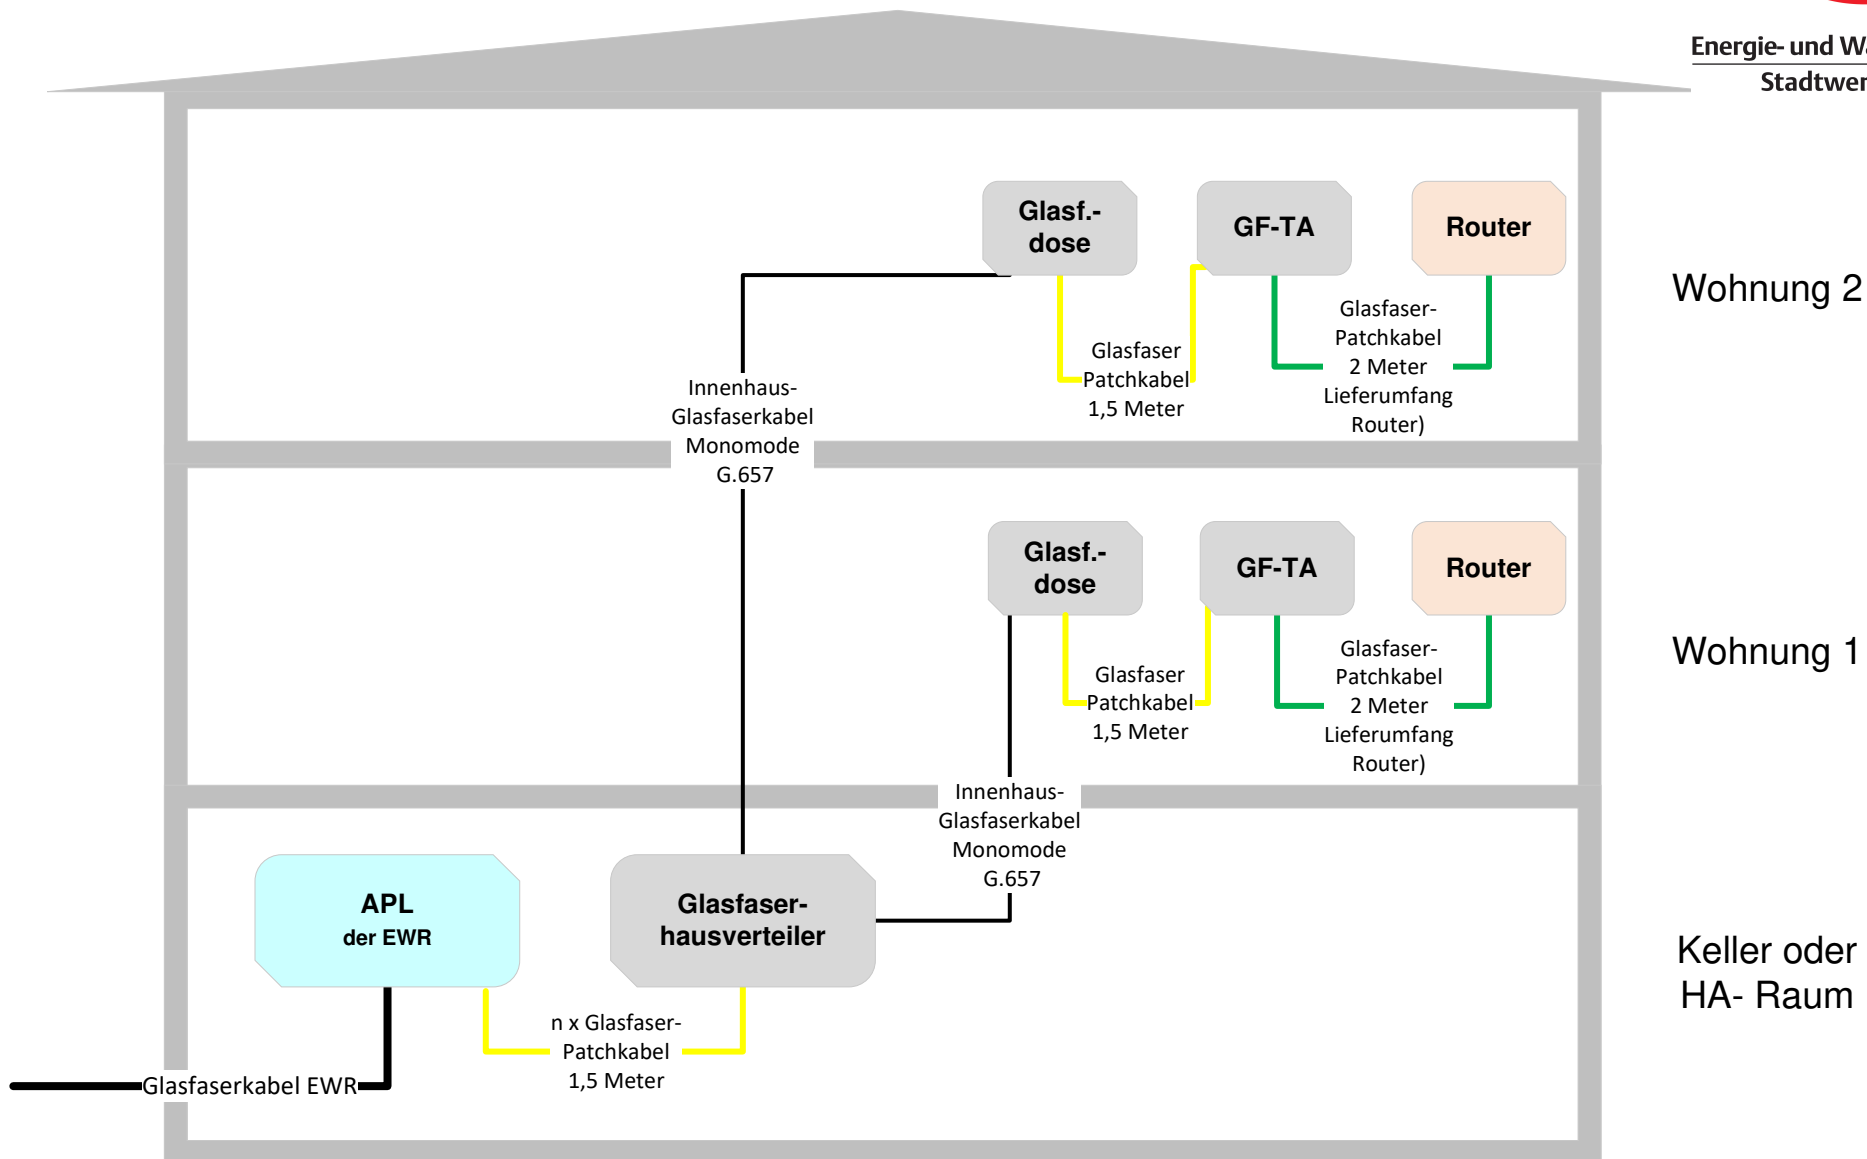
Energie- und W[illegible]
Stadtwer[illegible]

Glasf.-dose

GF-TA

Router

Wohnung 2

Glasfaser Patchkabel 1,5 Meter

Glasfaser-Patchkabel 2 Meter Lieferumfang Router)

Innenhaus-Glasfaserkabel Monomode G.657

Glasf.-dose

GF-TA

Router

Wohnung 1

Glasfaser Patchkabel 1,5 Meter

Glasfaser-Patchkabel 2 Meter Lieferumfang Router)

Innenhaus-Glasfaserkabel Monomode G.657

APL der EWR

Glasfaser-hausverteiler

Keller oder HA- Raum

n x Glasfaser-Patchkabel 1,5 Meter

Glasfaserkabel EWR